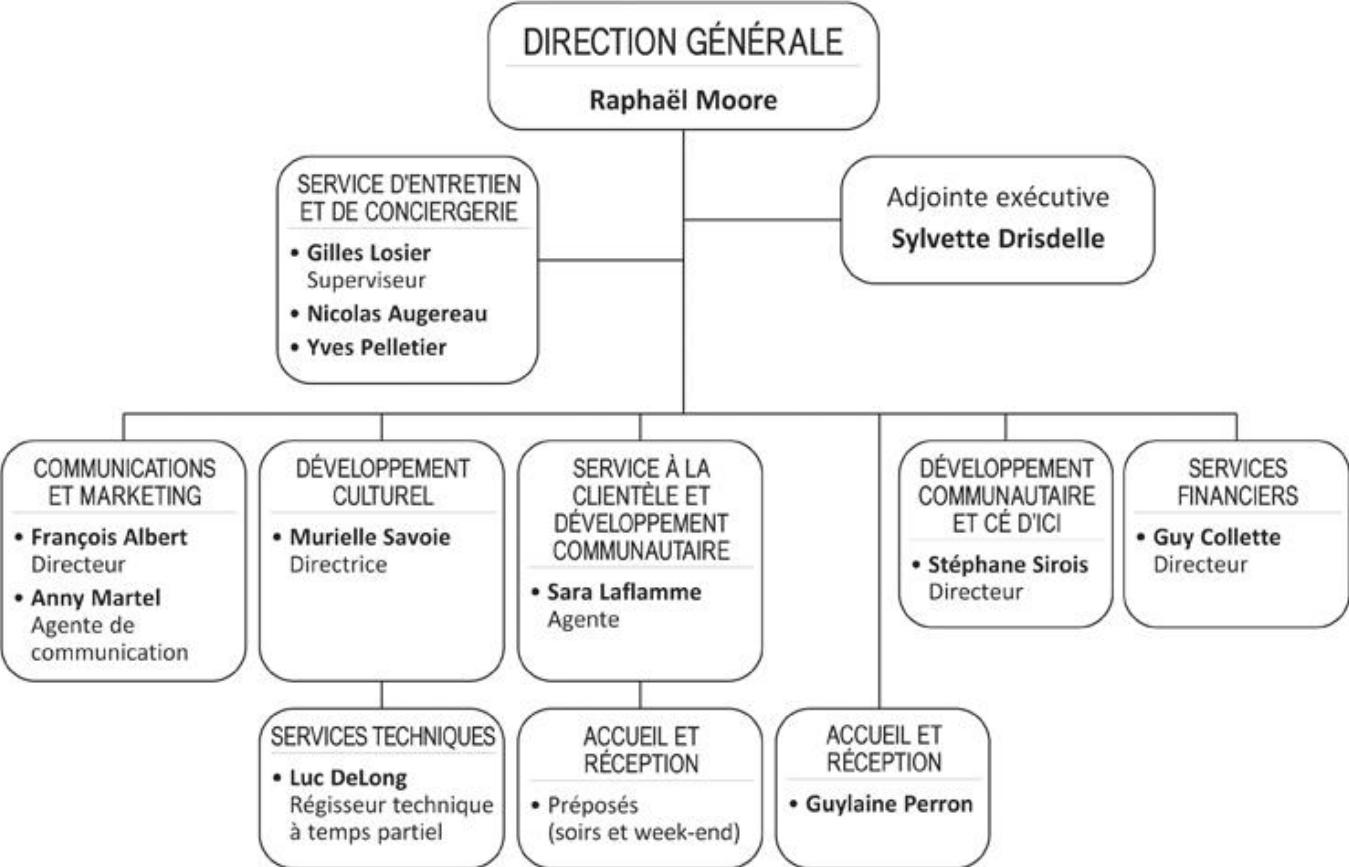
DIRECTION GÉNÉRALE
Raphaël Moore

SERVICE D'ENTRETIEN ET DE CONCIERGERIE
• Gilles Losier
Superviseur
• Nicolas Augereau
• Yves Pelletier

Adjointe exécutive
Sylvette Drisdelle

COMMUNICATIONS ET MARKETING
• François Albert
Directeur
• Anny Martel
Agente de communication

DÉVELOPPEMENT CULTUREL
• Murielle Savoie
Directrice

SERVICE À LA CLIENTÈLE ET DÉVELOPPEMENT COMMUNAUTAIRE
• Sara Laflamme
Agente

DÉVELOPPEMENT COMMUNAUTAIRE ET CÉ D'ICI
• Stéphane Sirois
Directeur

SERVICES FINANCIERS
• Guy Collette
Directeur

SERVICES TECHNIQUES
• Luc DeLong
Régisseur technique à temps partiel

ACCUEIL ET RÉCEPTION
• Préposés (soirs et week-end)

ACCUEIL ET RÉCEPTION
• Guylaine Perron